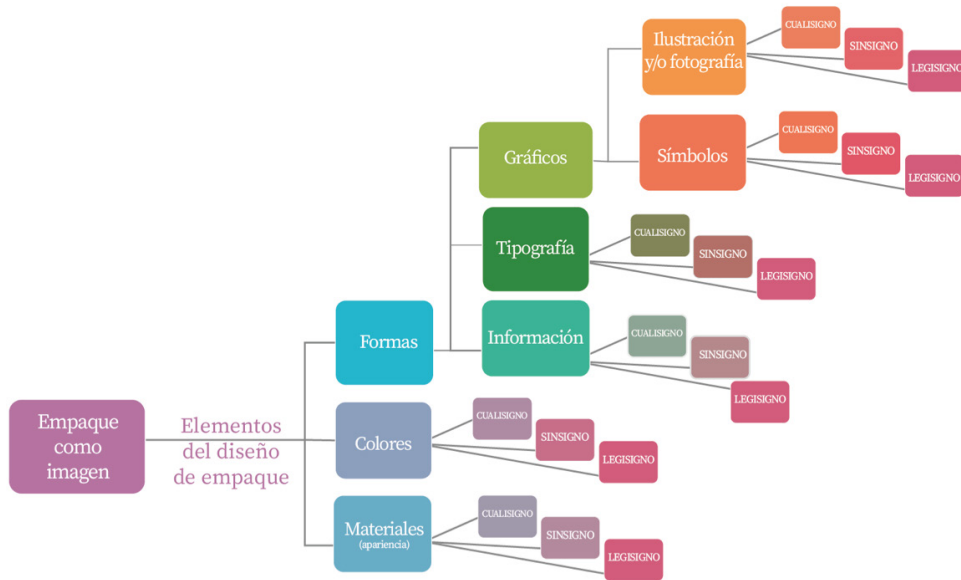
Empaque como imagen

Elementos del diseño de empaque

Formas

Gráficos

Ilustración y/o fotografía

CUALISIGNO

SINSIGNO

LEGISIGNO

Símbolos

CUALISIGNO

SINSIGNO

LEGISIGNO

Tipografía

CUALISIGNO

SINSIGNO

LEGISIGNO

Información

CUALISIGNO

SINSIGNO

LEGISIGNO

Colores

CUALISIGNO

SINSIGNO

LEGISIGNO

Materiales (apariencia)

CUALISIGNO

SINSIGNO

LEGISIGNO